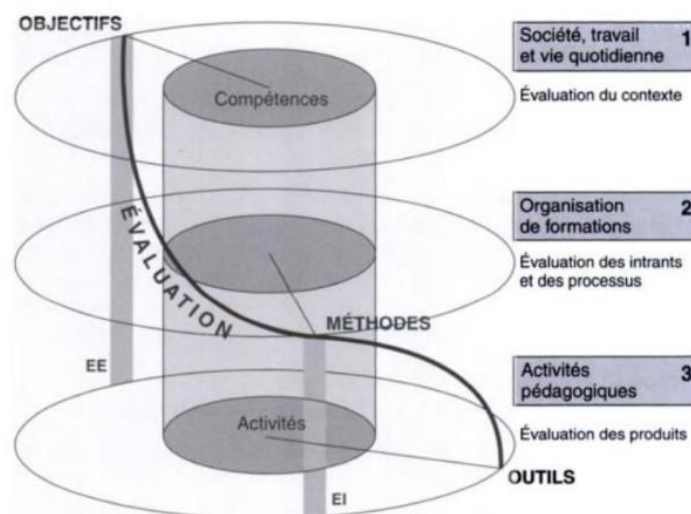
OBJECTIFS

Compétences

ÉVALUATION

MÉTHODES

EE

Activités

EI

OUTILS

Société, travail et vie quotidienne 1

Évaluation du contexte

Organisation de formations 2

Évaluation des intrants et des processus

Activités pédagogiques 3

Évaluation des produits